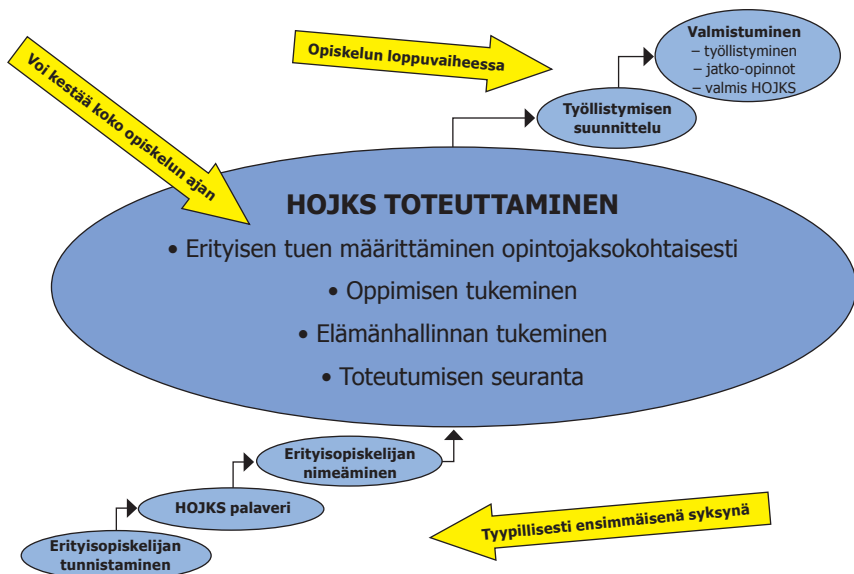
Voi kestää koko opiskelun ajan

Opiskelun loppuvaiheessa

Valmistuminen
– työllistyminen
– jatko-opinnot
– valmis HOJKS

Työllistymisen suunnittelu

HOJKS TOTEUTTAMINEN
• Erityisen tuen määrittäminen opintojaksokohtaisesti
• Oppimisen tukeminen
• Elämänhallinnan tukeminen
• Toteutumisen seuranta

Erityisopiskelijan nimeäminen

HOJKS palaveri

Erityisopiskelijan tunnistaminen

Tyypillisesti ensimmäisenä syksynä